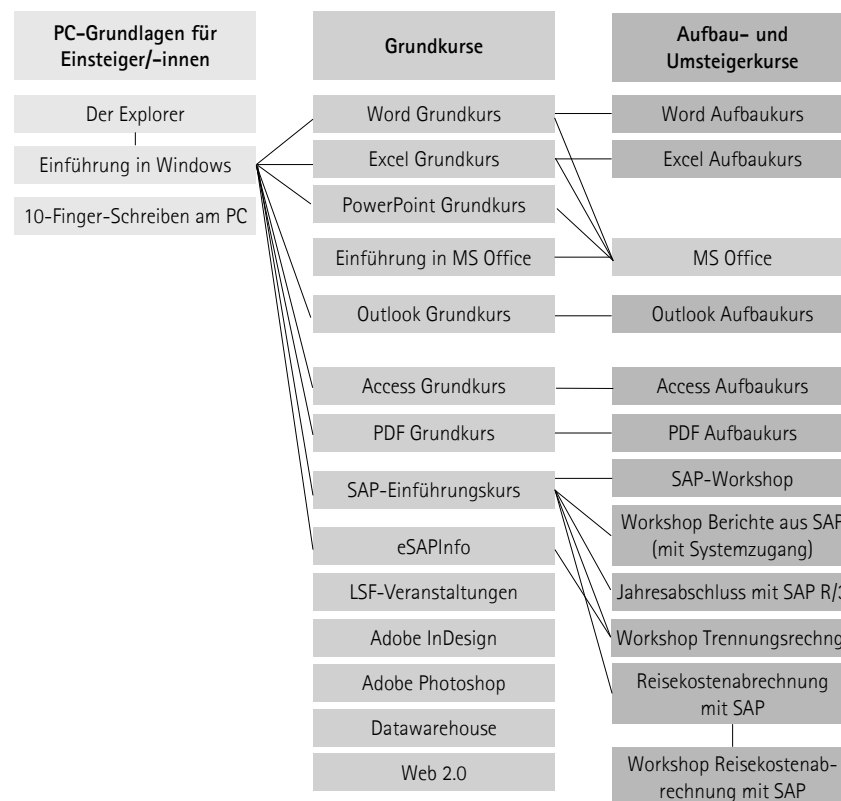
PC-Grundlagen für Einsteiger/-innen

Der Explorer

Einführung in Windows

10-Finger-Schreiben am PC

Grundkurse

Word Grundkurs

Excel Grundkurs

PowerPoint Grundkurs

Einführung in MS Office

Outlook Grundkurs

Access Grundkurs

PDF Grundkurs

SAP-Einführungskurs

eSAPInfo

LSF-Veranstaltungen

Adobe InDesign

Adobe Photoshop

Datawarehouse

Web 2.0

Aufbau- und Umsteigerkurse

Word Aufbaukurs

Excel Aufbaukurs

MS Office

Outlook Aufbaukurs

Access Aufbaukurs

PDF Aufbaukurs

SAP-Workshop

Workshop Berichte aus SAP (mit Systemzugang)

Jahresabschluss mit SAP R/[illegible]

Workshop Trennungsrechng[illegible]

Reisekostenabrechnung mit SAP

Workshop Reisekostenabrechnung mit SAP